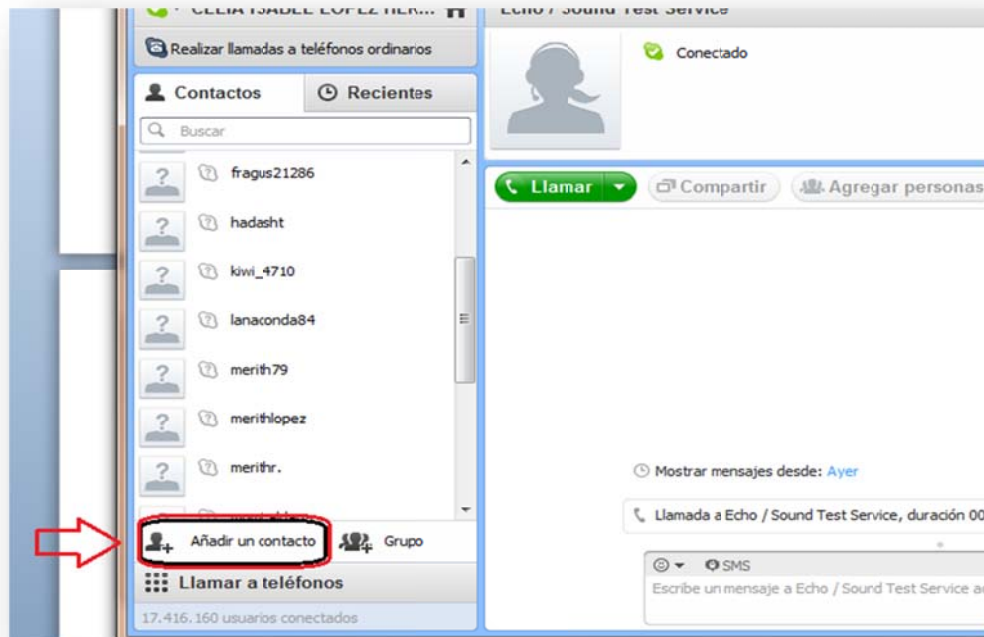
CELIA ISABEL LOPEZ HER...

Echo / Sound Test Service

Realizar llamadas a teléfonos ordinarios

Conectado

Contactos

Recientes

Buscar

fragus21286

hadasht

kiwi_4710

lanaconda84

merith79

merithlopez

merithr.

Llamar

Compartir

Agregar personas

Mostrar mensajes desde: Ayer

Llamada a Echo / Sound Test Service, duración 00

Añadir un contacto

Grupo

SMS

Escribe un mensaje a Echo / Sound Test Service a

Llamar a teléfonos

17.416.160 usuarios conectados